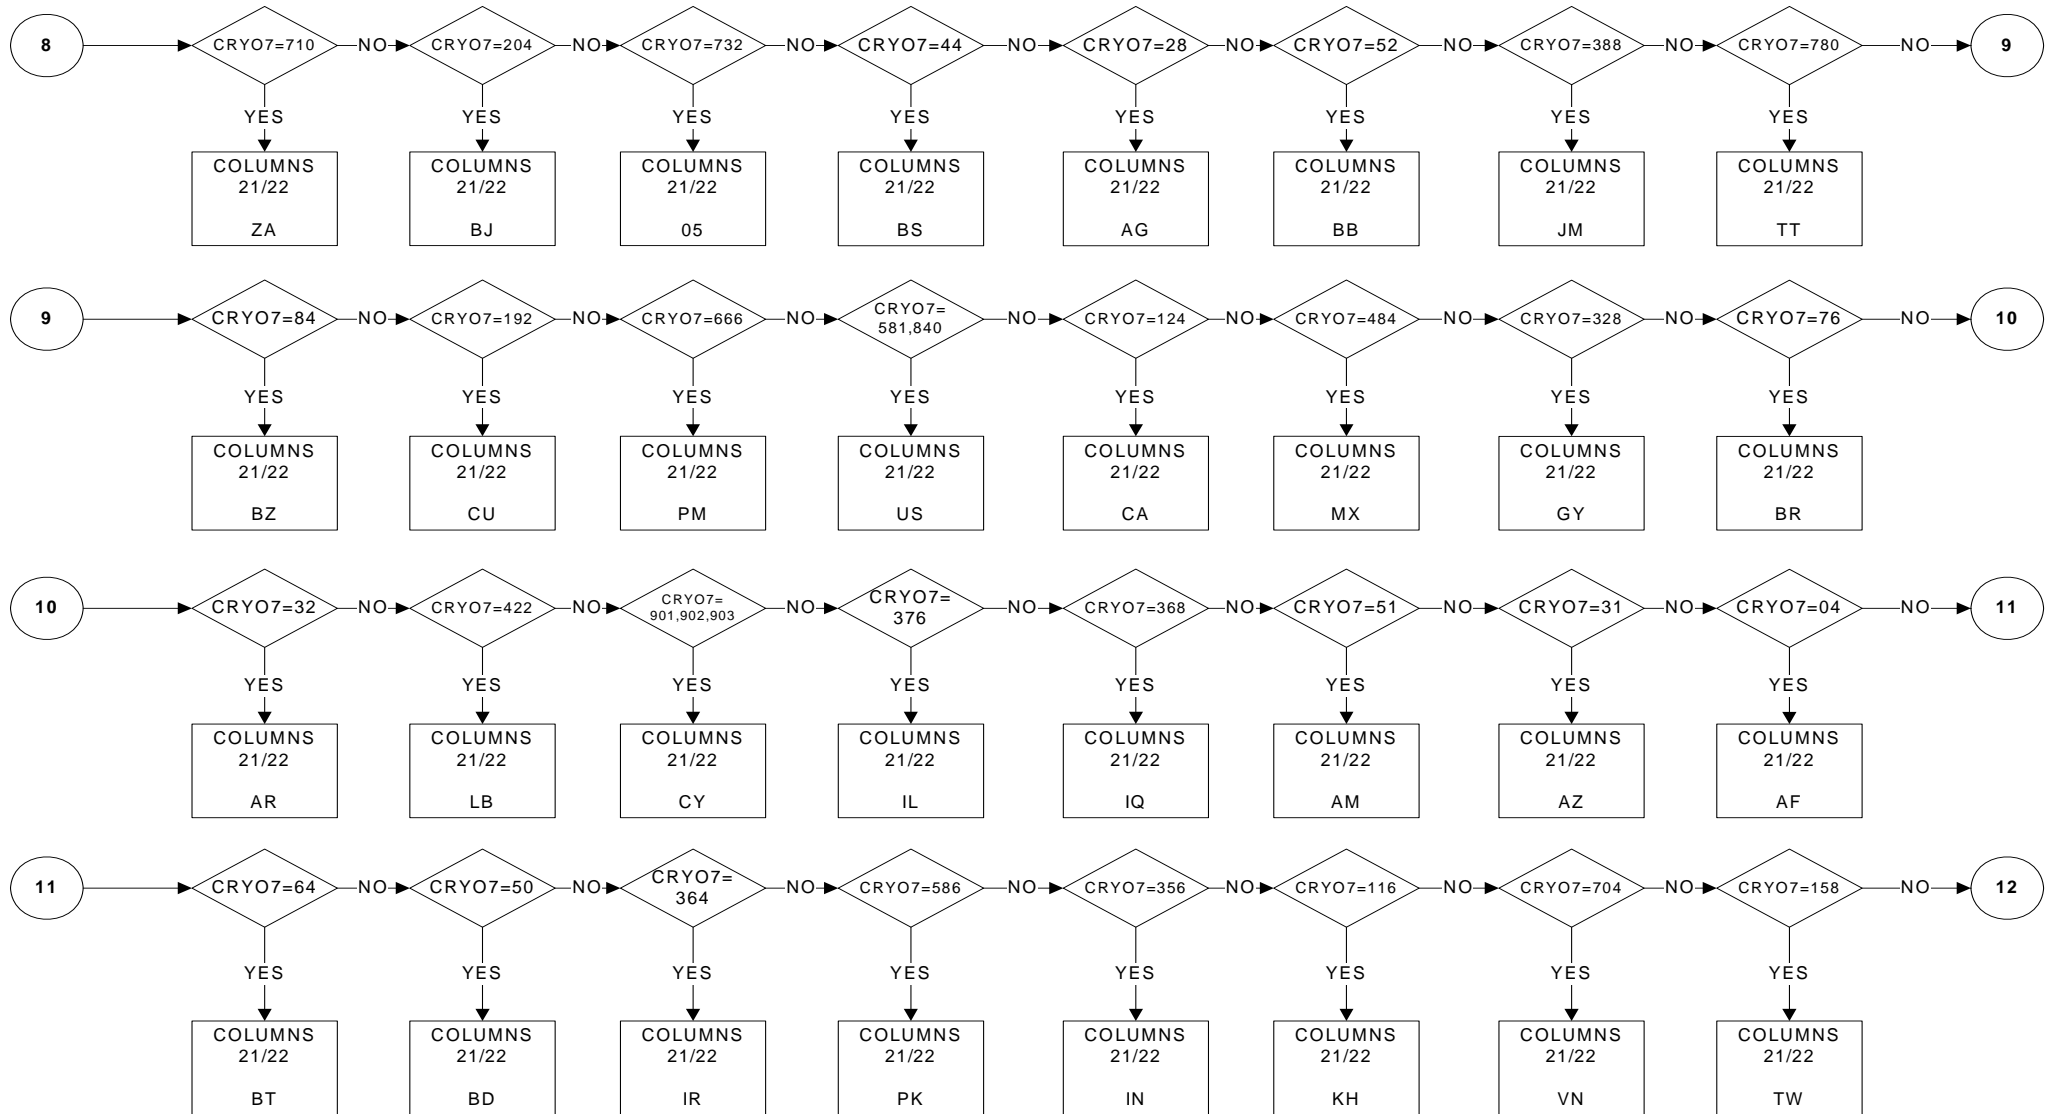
8

CRYO7=710 NO CRYO7=204 NO CRYO7=732 NO CRYO7=44 NO CRYO7=28 NO CRYO7=52 NO CRYO7=388 NO CRYO7=780 NO

9

YES YES YES YES YES YES YES YES

COLUMNS 21/22 ZA

COLUMNS 21/22 BJ

COLUMNS 21/22 05

COLUMNS 21/22 BS

COLUMNS 21/22 AG

COLUMNS 21/22 BB

COLUMNS 21/22 JM

COLUMNS 21/22 TT

9

CRYO7=84 NO CRYO7=192 NO CRYO7=666 NO CRYO7= 581,840 NO CRYO7=124 NO CRYO7=484 NO CRYO7=328 NO CRYO7=76 NO

10

YES YES YES YES YES YES YES YES

COLUMNS 21/22 BZ

COLUMNS 21/22 CU

COLUMNS 21/22 PM

COLUMNS 21/22 US

COLUMNS 21/22 CA

COLUMNS 21/22 MX

COLUMNS 21/22 GY

COLUMNS 21/22 BR

10

CRYO7=32 NO CRYO7=422 NO CRYO7= 901,902,903 NO CRYO7= 376 NO CRYO7=368 NO CRYO7=51 NO CRYO7=31 NO CRYO7=04 NO

11

YES YES YES YES YES YES YES YES

COLUMNS 21/22 AR

COLUMNS 21/22 LB

COLUMNS 21/22 CY

COLUMNS 21/22 IL

COLUMNS 21/22 IQ

COLUMNS 21/22 AM

COLUMNS 21/22 AZ

COLUMNS 21/22 AF

11

CRYO7=64 NO CRYO7=50 NO CRYO7= 364 NO CRYO7=586 NO CRYO7=356 NO CRYO7=116 NO CRYO7=704 NO CRYO7=158 NO

12

YES YES YES YES YES YES YES YES

COLUMNS 21/22 BT

COLUMNS 21/22 BD

COLUMNS 21/22 IR

COLUMNS 21/22 PK

COLUMNS 21/22 IN

COLUMNS 21/22 KH

COLUMNS 21/22 VN

COLUMNS 21/22 TW